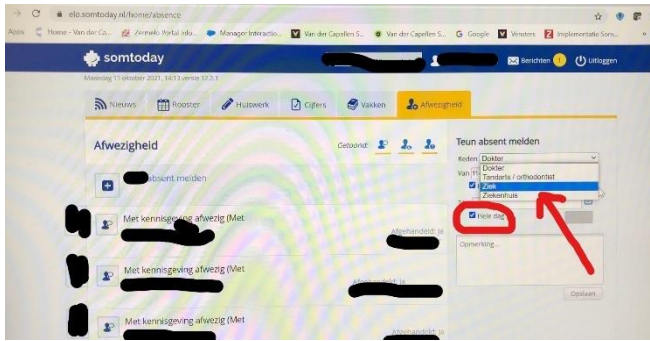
elo.somtoday.nl/home/absence

Apps | Home - Van der Ca... | Zermelo Portal inlo... | Manager Interactio... | Van der Capellen S... | Van der Capellen S... | Google | Veresters | Implementatie Som...

somtoday

Berichten | Uitloggen

Maandag 11 oktober 2021, 14:13 versie 12.2.1

Nieuws | Rooster | Huiswerk | Cijfers | Vakken | Afwezigheid

Afwezigheid

Getoond:

absent melden

Met kennisgeving afwezig (Met

Afgehandeld: ja

Met kennisgeving afwezig (Met

Afgehandeld: ja

Met kennisgeving afwezig (Met

Afgehandeld: ja

Teun absent melden

Reden: Dokter

Dokter
Tandarts / orthodontist
Ziek
Ziekenhuis

Van

Hele dag

Opmerking...

Opslaan